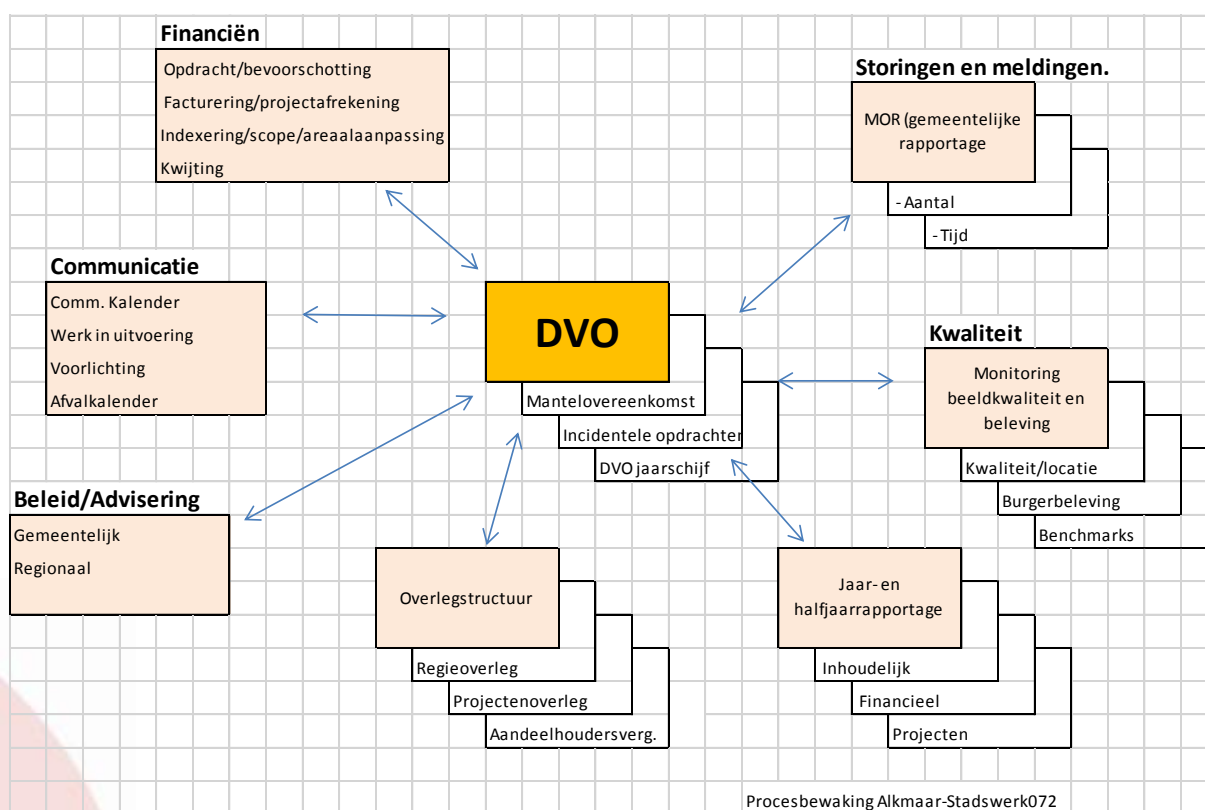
Financiën

Opdracht/bevoorschotting
Facturering/projectafrekening
Indexering/scope/areaalaanpassing
Kwijting

Storingen en meldingen.

MOR (gemeentelijke rapportage
- Aantal
- Tijd

Communicatie

Comm. Kalender
Werk in uitvoering
Voorlichting
Afvalkalender

DVO
Mantelovereenkomst
Incidentele opdrachten
DVO jaarschijf

Kwaliteit

Monitoring beeldkwaliteit en beleving
Kwaliteit/locatie
Burgerbeleving
Benchmarks

Beleid/Advisering

Gemeentelijk
Regionaal

Overlegstructuur
Regieoverleg
Projectenoverleg
Aandeelhoudersverg.

Jaar- en halfjaarrapportage
Inhoudelijk
Financieel
Projecten

Procesbewaking Alkmaar-Stadswerk072